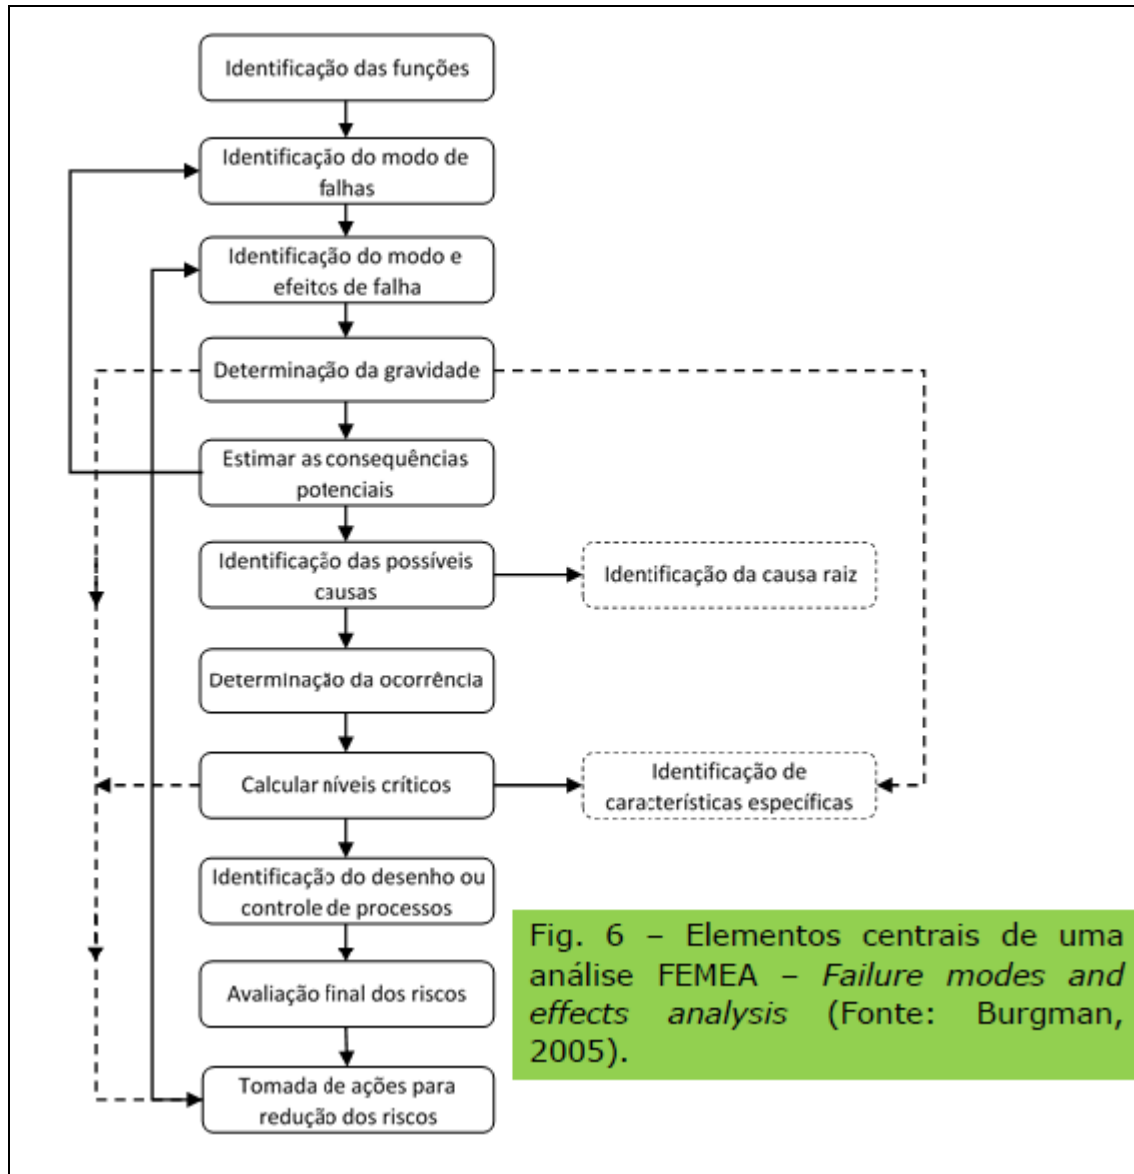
Identificação das funções

Identificação do modo de falhas

Identificação do modo e efeitos de falha

Determinação da gravidade

Estimar as consequências potenciais

Identificação das possíveis causas

Identificação da causa raiz

Determinação da ocorrência

Calcular níveis críticos

Identificação de características específicas

Identificação do desenho ou controle de processos

Avaliação final dos riscos

Tomada de ações para redução dos riscos

Fig. 6 – Elementos centrais de uma análise FEMEA – *Failure modes and effects analysis* (Fonte: Burgman, 2005).